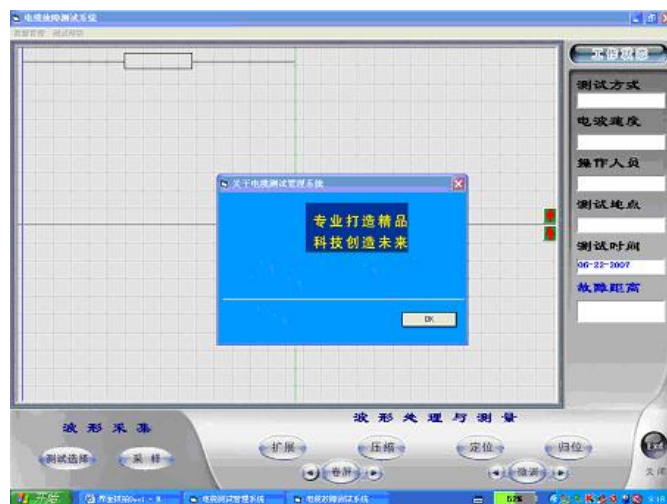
电缆故障测试系统

数据管理 测试帮助

工作状态

测试方式

电波速度

操作人员

测试地点

测试时间

06-22-2007

故障距离

关于电缆测试管理系统

专业打造精品
科技创造未来

OK

波形采集

波形处理与测量

测试选择

采样

扩展

压缩

定位

归位

卷屏

微调

开始

电缆测试管理系统

电缆故障测试系统